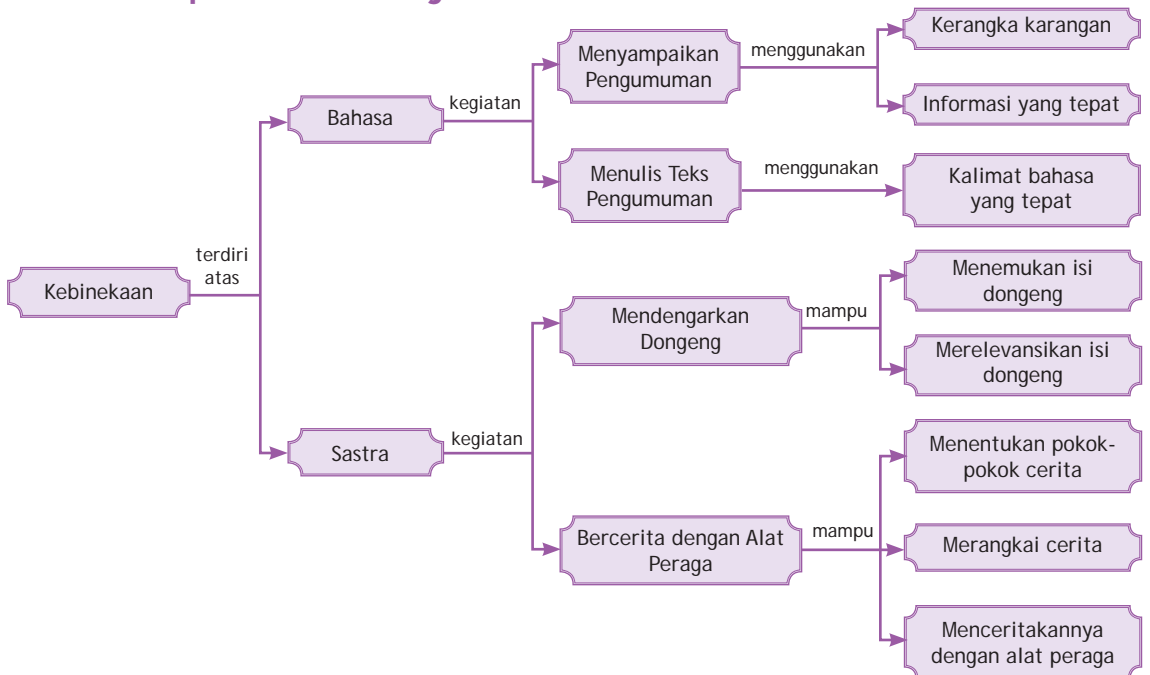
Kebinekaan

terdiri atas

Bahasa

kegiatan

Menyampaikan Pengumuman

menggunakan

Kerangka karangan

Informasi yang tepat

Menulis Teks Pengumuman

menggunakan

Kalimat bahasa yang tepat

Sastra

kegiatan

Mendengarkan Dongeng

mampu

Menemukan isi dongeng

Merelevansikan isi dongeng

Bercerita dengan Alat Peraga

mampu

Menentukan pokok-pokok cerita

Merangkai cerita

Menceritakannya dengan alat peraga